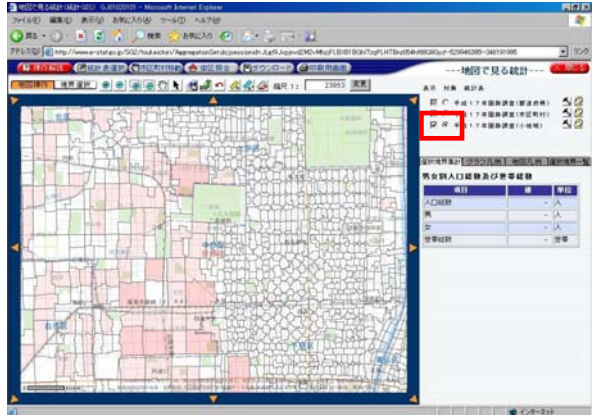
地図で見る統計(統計GIS) G.KYOZ0101 - Microsoft Internet Explorer

ファイル(F) 編集(E) 表示(V) お気に入り(A) ツール(T) ヘルプ(H)

戻る 検索 お気に入り

アドレス(D) http://www.e-stat.go.jp/SG2/toukeichiri/AggregationSet.do;jsessionid=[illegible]

リンク

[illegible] ---地図で見る統計--- 閉じる

縮尺 1: 23853 変更

表示 対象 統計名

平成17年国勢調査(都道府県)

平成17年国勢調査(市区町村)

平成17年国勢調査(小地域)

男女別人口総数及び世帯総数

| 項目 | 値 | 単位 |
|---|---|---|
| 人口総数 | - | 人 |
| 男 | - | 人 |
| 女 | - | 人 |
| 世帯総数 | - | 世帯 |

インターネット